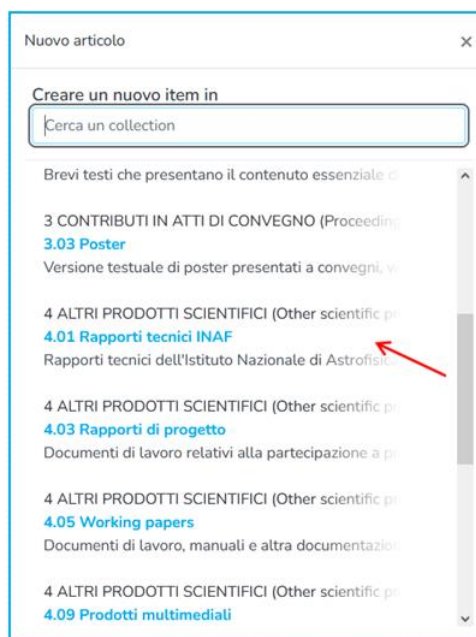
Nuovo articolo ×

Creare un nuovo item in

Cerca un collection

Brevi testi che presentano il contenuto essenziale d

3 CONTRIBUTI IN ATTI DI CONVEGNO (Proceeding
3.03 Poster
Versione testuale di poster presentati a convegni, w

4 ALTRI PRODOTTI SCIENTIFICI (Other scientific p
4.01 Rapporti tecnici INAF
Rapporti tecnici dell'Istituto Nazionale di Astrofisi

4 ALTRI PRODOTTI SCIENTIFICI (Other scientific p
4.03 Rapporti di progetto
Documenti di lavoro relativi alla partecipazione a p

4 ALTRI PRODOTTI SCIENTIFICI (Other scientific p
4.05 Working papers
Documenti di lavoro, manuali e altra documentazio

4 ALTRI PRODOTTI SCIENTIFICI (Other scientific p
4.09 Prodotti multimediali